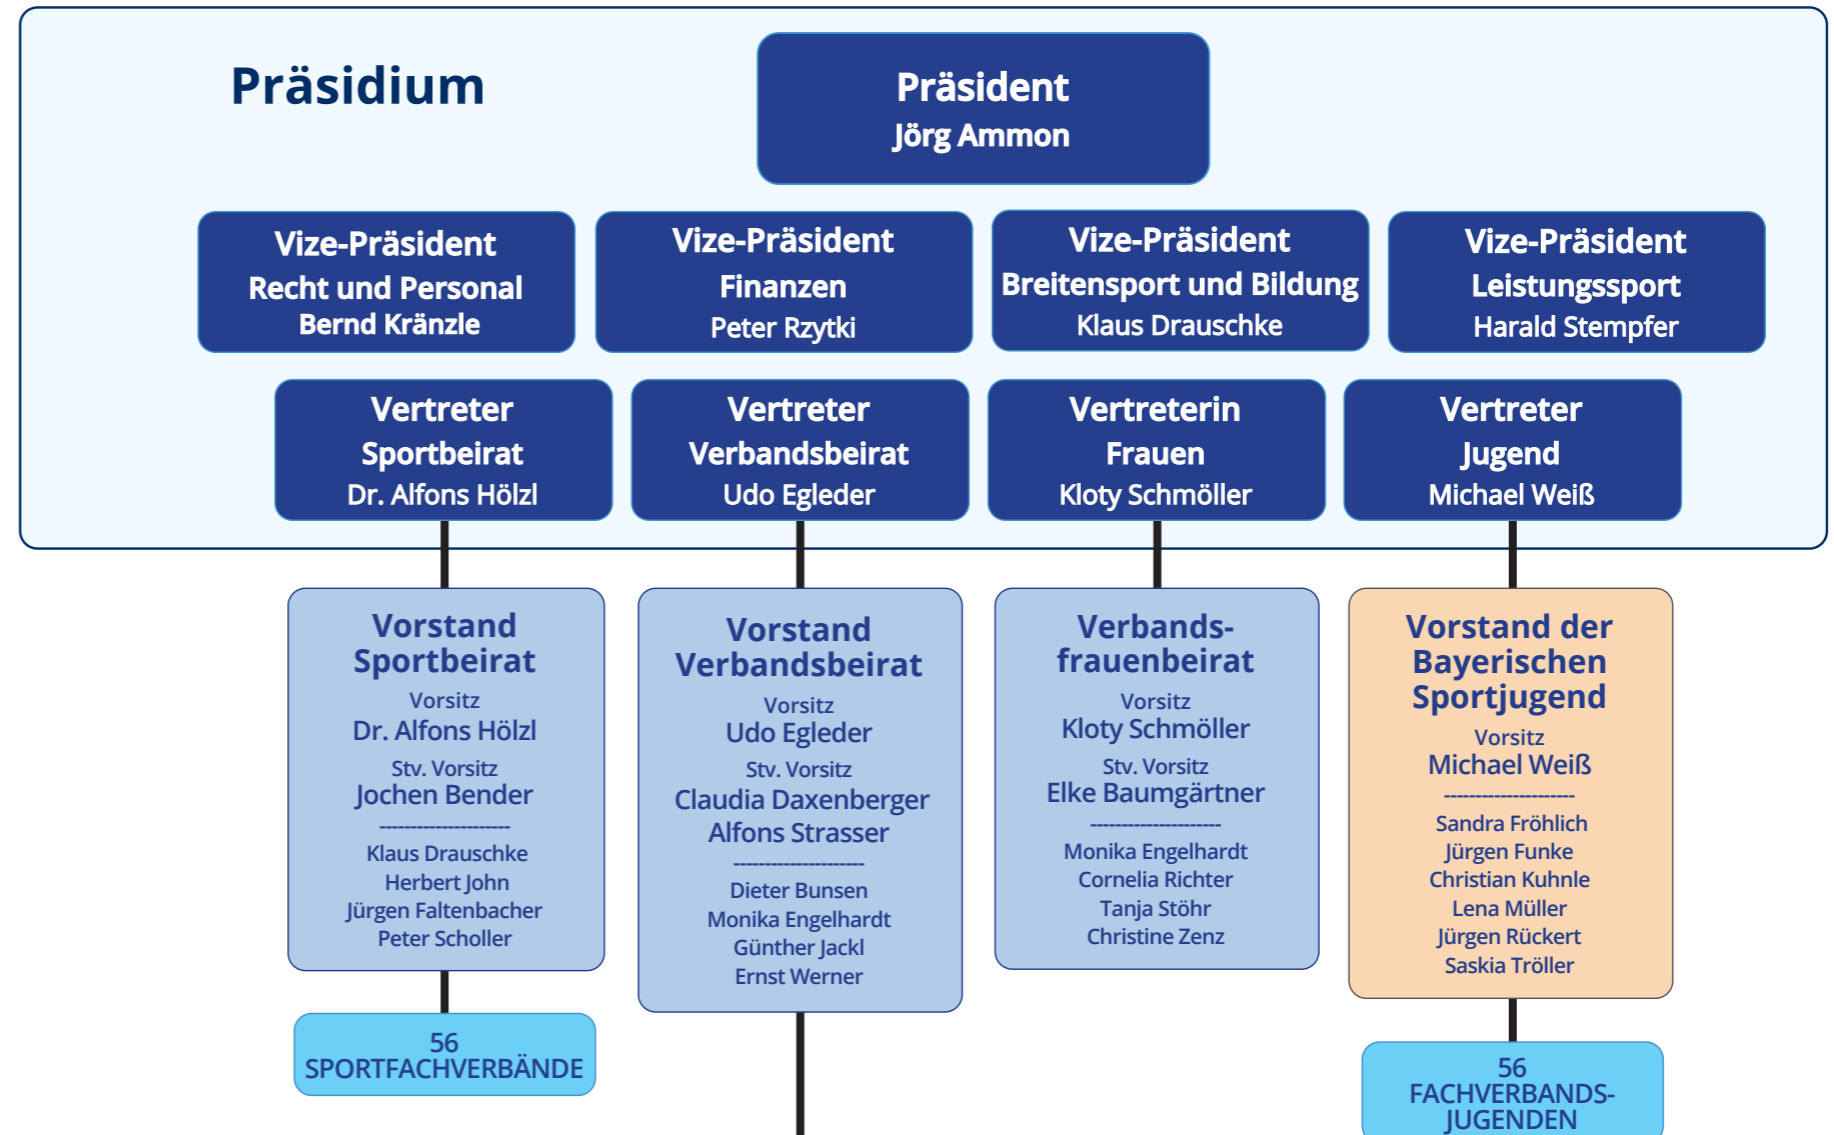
Präsidium

Präsident
Jörg Ammon

Vize-Präsident
Recht und Personal
Bernd Kränzle

Vize-Präsident
Finanzen
Peter Rzytki

Vize-Präsident
Breitensport und Bildung
Klaus Drauschke

Vize-Präsident
Leistungssport
Harald Stempfer

Vertreter
Sportbeirat
Dr. Alfons Hölzl

Vertreter
Verbandsbeirat
Udo Egleder

Vertreterin
Frauen
Kloty Schmöller

Vertreter
Jugend
Michael Weiß

Vorstand Sportbeirat
Vorsitz
Dr. Alfons Hölzl
Stv. Vorsitz
Jochen Bender
--------------------
Klaus Drauschke
Herbert John
Jürgen Faltenbacher
Peter Scholler

Vorstand Verbandsbeirat
Vorsitz
Udo Egleder
Stv. Vorsitz
Claudia Daxenberger
Alfons Strasser
--------------------
Dieter Bunsen
Monika Engelhardt
Günther Jackl
Ernst Werner

Verbandsfrauenbeirat
Vorsitz
Kloty Schmöller
Stv. Vorsitz
Elke Baumgärtner
--------------------
Monika Engelhardt
Cornelia Richter
Tanja Stöhr
Christine Zenz

Vorstand der Bayerischen Sportjugend
Vorsitz
Michael Weiß
--------------------
Sandra Fröhlich
Jürgen Funke
Christian Kuhnle
Lena Müller
Jürgen Rückert
Saskia Tröller

56
SPORTFACHVERBÄNDE

56
FACHVERBANDS-JUGENDEN